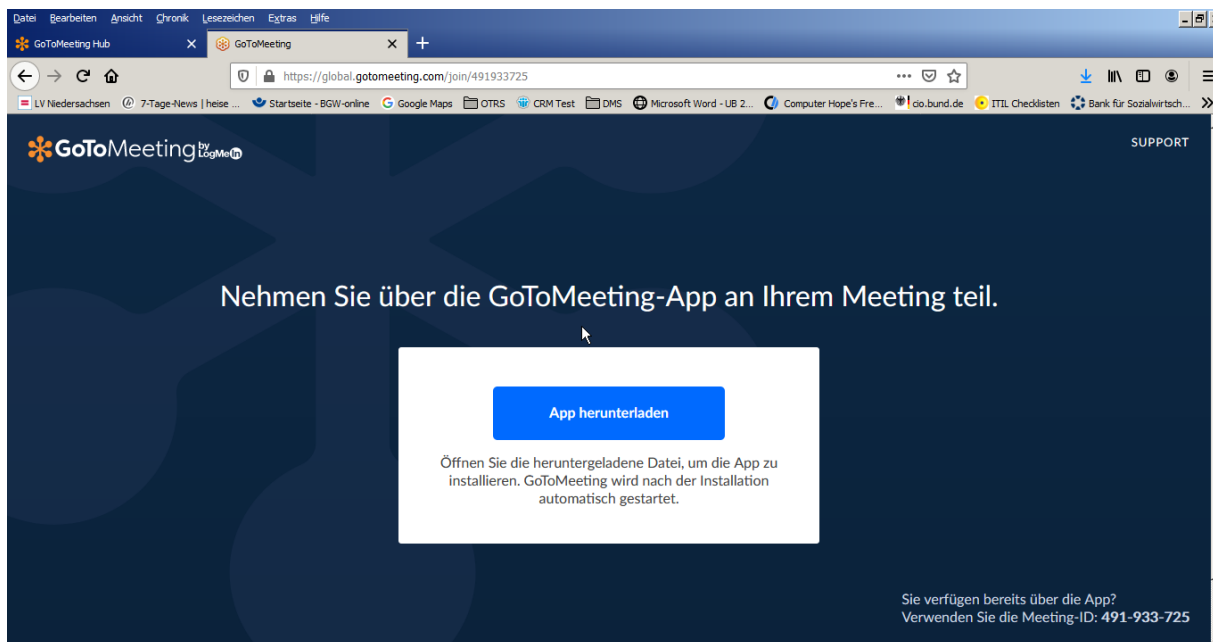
Datei Bearbeiten Ansicht Chronik Lesezeichen Extras Hilfe

GoToMeeting Hub ×
GoToMeeting ×
+

https://global.gotomeeting.com/join/491933725

LV Niedersachsen
7-Tage-News | heise ...
Startseite - BGW-online
Google Maps
OTRS
CRM Test
DMS
Microsoft Word - UB 2...
Computer Hope's Fre...
cio.bund.de
ITIL Checklisten
Bank für Sozialwirtsch...

GoToMeeting by LogMeIn

SUPPORT

Nehmen Sie über die GoToMeeting-App an Ihrem Meeting teil.

App herunterladen

Öffnen Sie die heruntergeladene Datei, um die App zu installieren. GoToMeeting wird nach der Installation automatisch gestartet.

Sie verfügen bereits über die App?
Verwenden Sie die Meeting-ID: 491-933-725